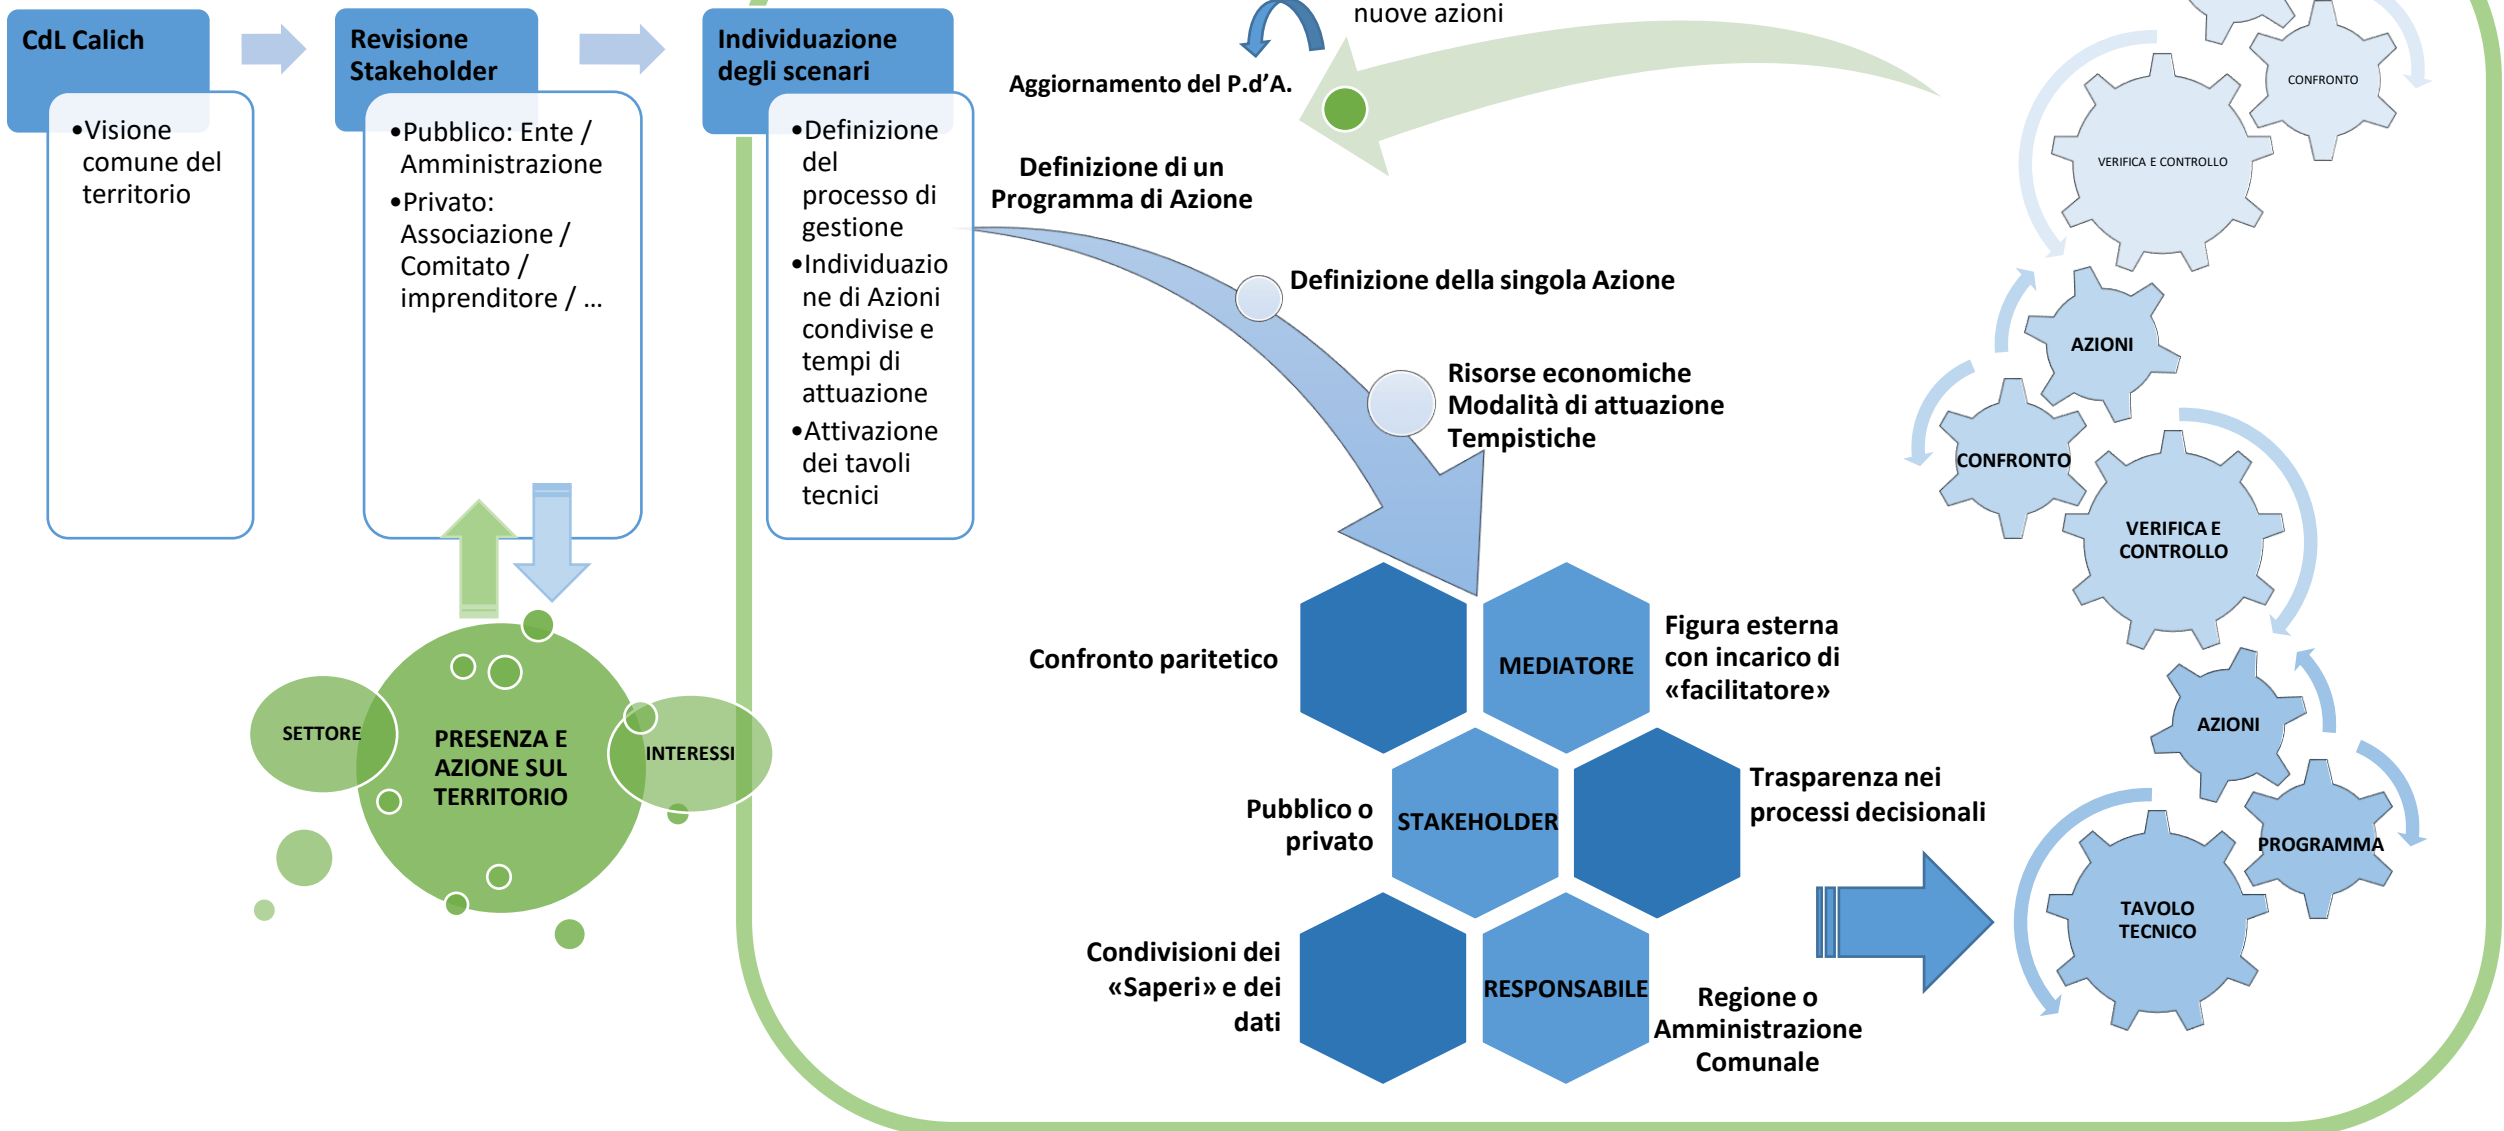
CdL Calich

•Visione comune del territorio

Revisione Stakeholder

•Pubblico: Ente / Amministrazione
•Privato: Associazione / Comitato / imprenditore / …

Individuazione degli scenari

•Definizione del processo di gestione
•Individuazione di Azioni condivise e tempi di attuazione
•Attivazione dei tavoli tecnici

SETTORE

PRESENZA E AZIONE SUL TERRITORIO

INTERESSI

nuove azioni

Aggiornamento del P.d'A.

Definizione di un Programma di Azione

Definizione della singola Azione

Risorse economiche
Modalità di attuazione
Tempistiche

Confronto paritetico

MEDIATORE

Figura esterna con incarico di «facilitatore»

Pubblico o privato

STAKEHOLDER

Trasparenza nei processi decisionali

Condivisioni dei «Saperi» e dei dati

RESPONSABILE

Regione o Amministrazione Comunale

CONFRONTO

VERIFICA E CONTROLLO

AZIONI

CONFRONTO

VERIFICA E CONTROLLO

AZIONI

PROGRAMMA

TAVOLO TECNICO